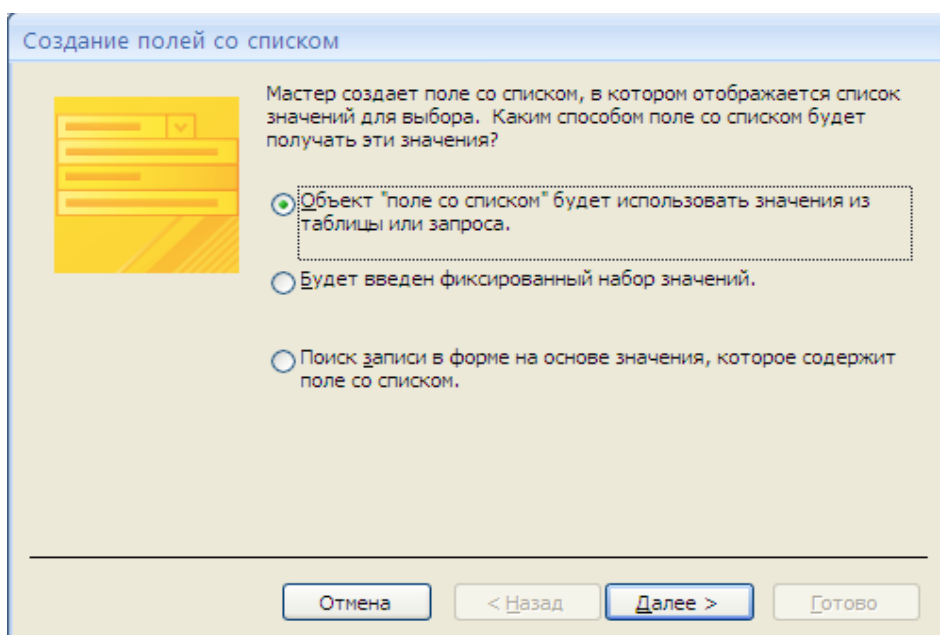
Создание полей со списком

Мастер создает поле со списком, в котором отображается список значений для выбора. Каким способом поле со списком будет получать эти значения?

Объект "поле со списком" будет использовать значения из таблицы или запроса.

Будет введен фиксированный набор значений.

Поиск записи в форме на основе значения, которое содержит поле со списком.

Отмена
< Назад
Далее >
Готово